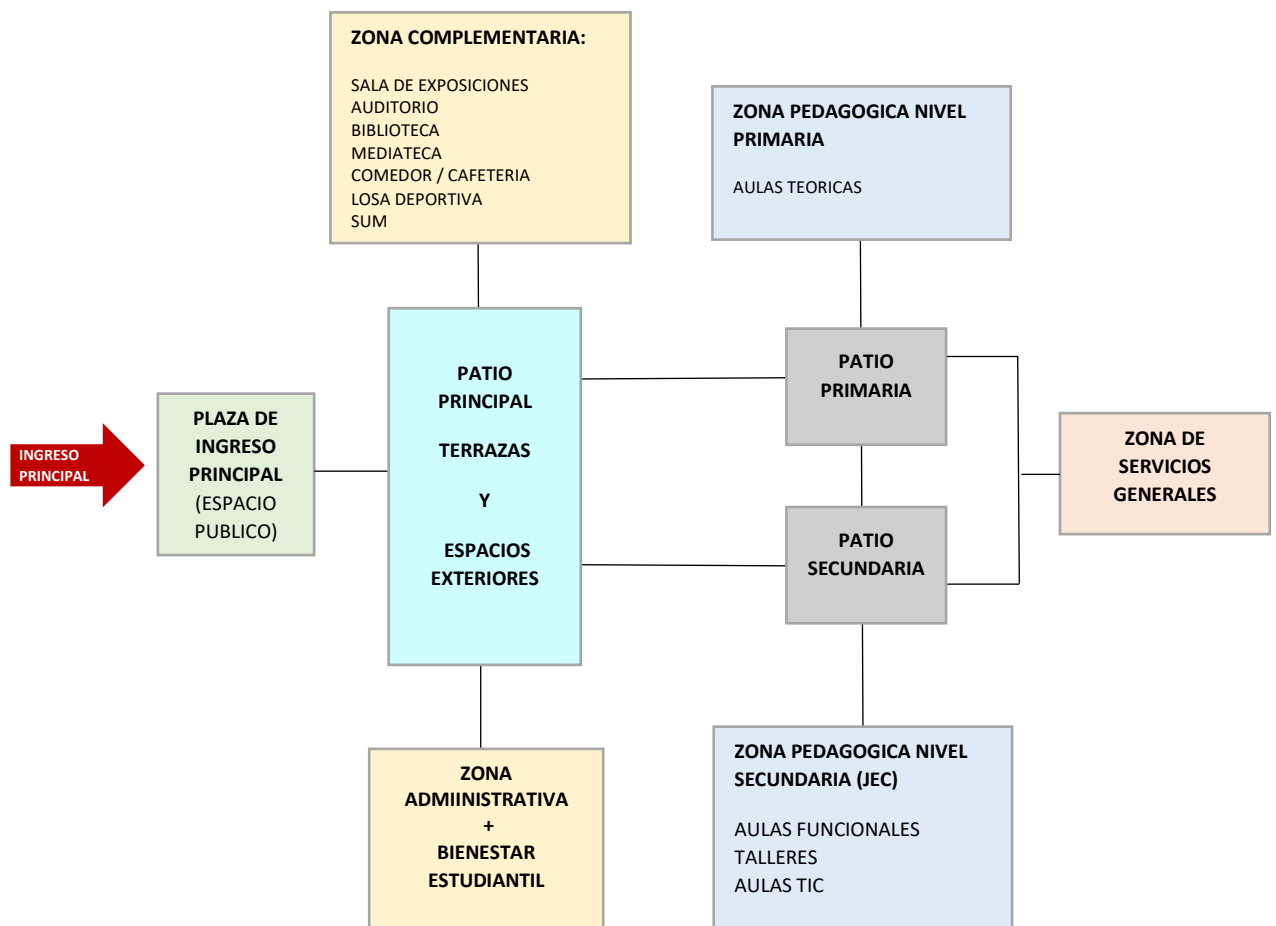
ZONA COMPLEMENTARIA:

SALA DE EXPOSICIONES
AUDITORIO
BIBLIOTECA
MEDIATECA
COMEDOR / CAFETERIA
LOSA DEPORTIVA
SUM

ZONA PEDAGOGICA NIVEL PRIMARIA

AULAS TEORICAS

INGRESO PRINCIPAL

PLAZA DE INGRESO PRINCIPAL (ESPACIO PUBLICO)

PATIO PRINCIPAL

TERRAZAS

Y

ESPACIOS EXTERIORES

PATIO PRIMARIA

PATIO SECUNDARIA

ZONA DE SERVICIOS GENERALES

ZONA ADMIINISTRATIVA + BIENESTAR ESTUDIANTIL

ZONA PEDAGOGICA NIVEL SECUNDARIA (JEC)

AULAS FUNCIONALES
TALLERES
AULAS TIC